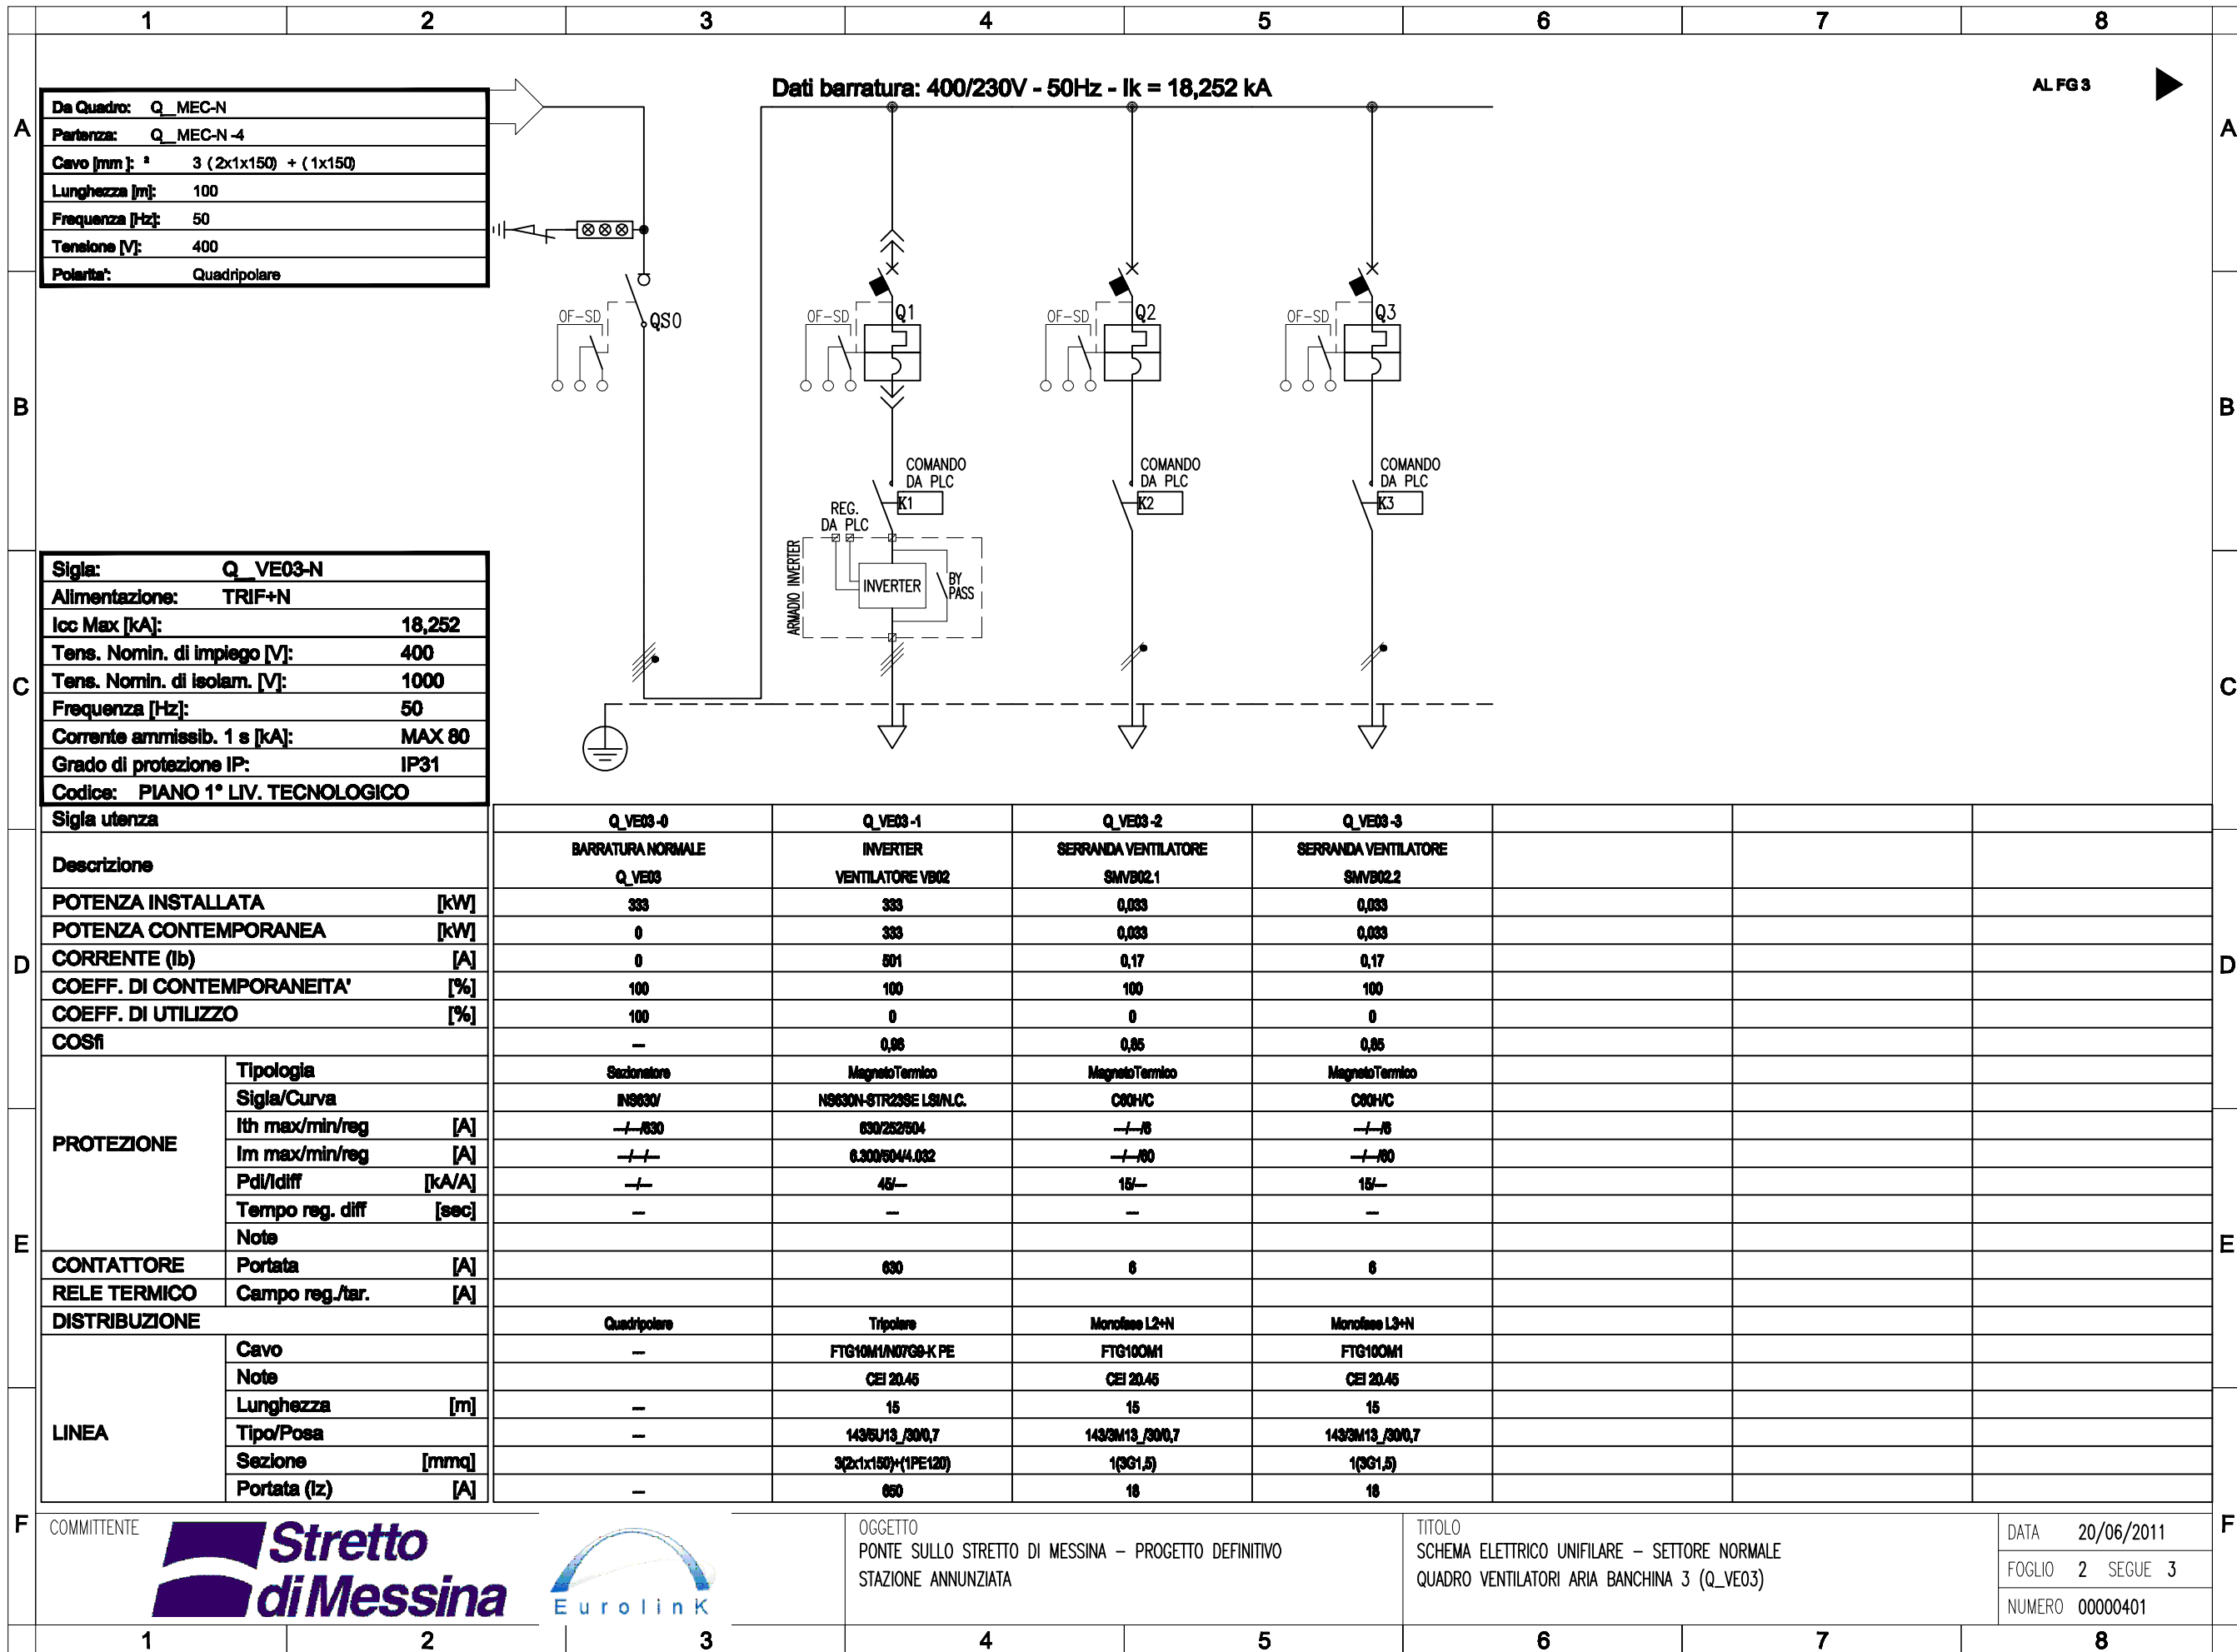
1 2 3 4 5 6 7 8

A

| Da Quadro: | Q_MEC-N |
|---|---|
| Partenza: | Q_MEC-N -4 |
| Cavo [mm ]: ² | 3 (2x1x150) + (1x150) |
| Lunghezza [m]: | 100 |
| Frequenza [Hz]: | 50 |
| Tensione [V]: | 400 |
| Polarita': | Quadripolare |

Dati barratura: 400/230V - 50Hz - Ik = 18,252 kA

AL FG 3

OF-SD QS0
OF-SD Q1
OF-SD Q2
OF-SD Q3

B

COMANDO DA PLC K1
COMANDO DA PLC K2
COMANDO DA PLC K3
REG. DA PLC
ARMADIO INVERTER
INVERTER
BY PASS

C

| Sigla: | Q_VE03-N |
|---|---|
| Alimentazione: | TRIF+N |
| Icc Max [kA]: | 18,252 |
| Tens. Nomin. di impiego [V]: | 400 |
| Tens. Nomin. di isolam. [V]: | 1000 |
| Frequenza [Hz]: | 50 |
| Corrente ammissib. 1 s [kA]: | MAX 80 |
| Grado di protezione IP: | IP31 |
| Codice: | PIANO 1° LIV. TECNOLOGICO |

D

| | | | Q_VE03-0 | Q_VE03-1 | Q_VE03-2 | Q_VE03-3 |
|---|---|---|---|---|---|---|
| Sigla utenza | | | | | | |
| Descrizione | | | BARRATURA NORMALE Q_VE03 | INVERTER VENTILATORE VB02 | SERRANDA VENTILATORE SMVB02.1 | SERRANDA VENTILATORE SMVB02.2 |
| POTENZA INSTALLATA | | [kW] | 333 | 333 | 0,033 | 0,033 |
| POTENZA CONTEMPORANEA | | [kW] | 0 | 333 | 0,033 | 0,033 |
| CORRENTE (Ib) | | [A] | 0 | 501 | 0,17 | 0,17 |
| COEFF. DI CONTEMPORANEITA' | | [%] | 100 | 100 | 100 | 100 |
| COEFF. DI UTILIZZO | | [%] | 100 | 0 | 0 | 0 |
| COSfi | | | — | 0,96 | 0,85 | 0,85 |
| PROTEZIONE | Tipologia | | Sezionatore | MagnetoTermico | MagnetoTermico | MagnetoTermico |
| | Sigla/Curva | | INS630/ | NS630N-STR23SE LSI/N.C. | C60H/C | C60H/C |
| | Ith max/min/reg | [A] | —/—/630 | 630/252/504 | —/—/6 | —/—/6 |
| | Im max/min/reg | [A] | —/—/— | 6.300/504/4.032 | —/—/60 | —/—/60 |
| | PdI/Idiff | [kA/A] | —/— | 45/— | 15/— | 15/— |
| | Tempo reg. diff | [sec] | — | — | — | — |
| | Note | | | | | |
| CONTATTORE | Portata | [A] | | 630 | 6 | 6 |
| RELE TERMICO | Campo reg./tar. | [A] | | | | |
| DISTRIBUZIONE | | | Quadripolare | Tripolare | Monofase L2+N | Monofase L3+N |
| LINEA | Cavo | | — | FTG10M1/N07G9-K PE | FTG10OM1 | FTG10OM1 |
| | Note | | | CEI 20.45 | CEI 20.45 | CEI 20.45 |
| | Lunghezza | [m] | — | 15 | 15 | 15 |
| | Tipo/Posa | | — | 143/5U13_/30/0,7 | 143/3M13_/30/0,7 | 143/3M13_/30/0,7 |
| | Sezione | [mmq] | | 3(2x1x150)+(1PE120) | 1(3G1,5) | 1(3G1,5) |
| | Portata (Iz) | [A] | — | 650 | 18 | 18 |

E

F

COMMITTENTE
Stretto di Messina
Eurolink

OGGETTO
PONTE SULLO STRETTO DI MESSINA – PROGETTO DEFINITIVO
STAZIONE ANNUNZIATA

TITOLO
SCHEMA ELETTRICO UNIFILARE – SETTORE NORMALE
QUADRO VENTILATORI ARIA BANCHINA 3 (Q_VE03)

DATA 20/06/2011
FOGLIO 2 SEGUE 3
NUMERO 00000401

1 2 3 4 5 6 7 8